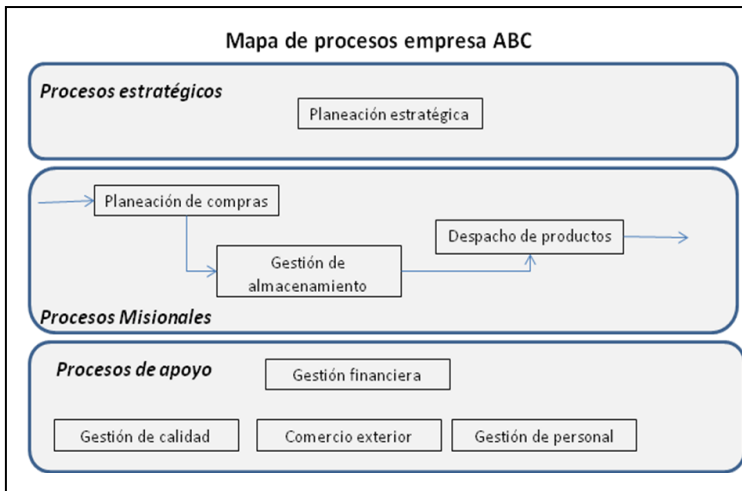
Mapa de procesos empresa ABC

Procesos estratégicos

Planeación estratégica

Planeación de compras

Gestión de almacenamiento

Despacho de productos

Procesos Misionales

Procesos de apoyo

Gestión financiera

Gestión de calidad

Comercio exterior

Gestión de personal